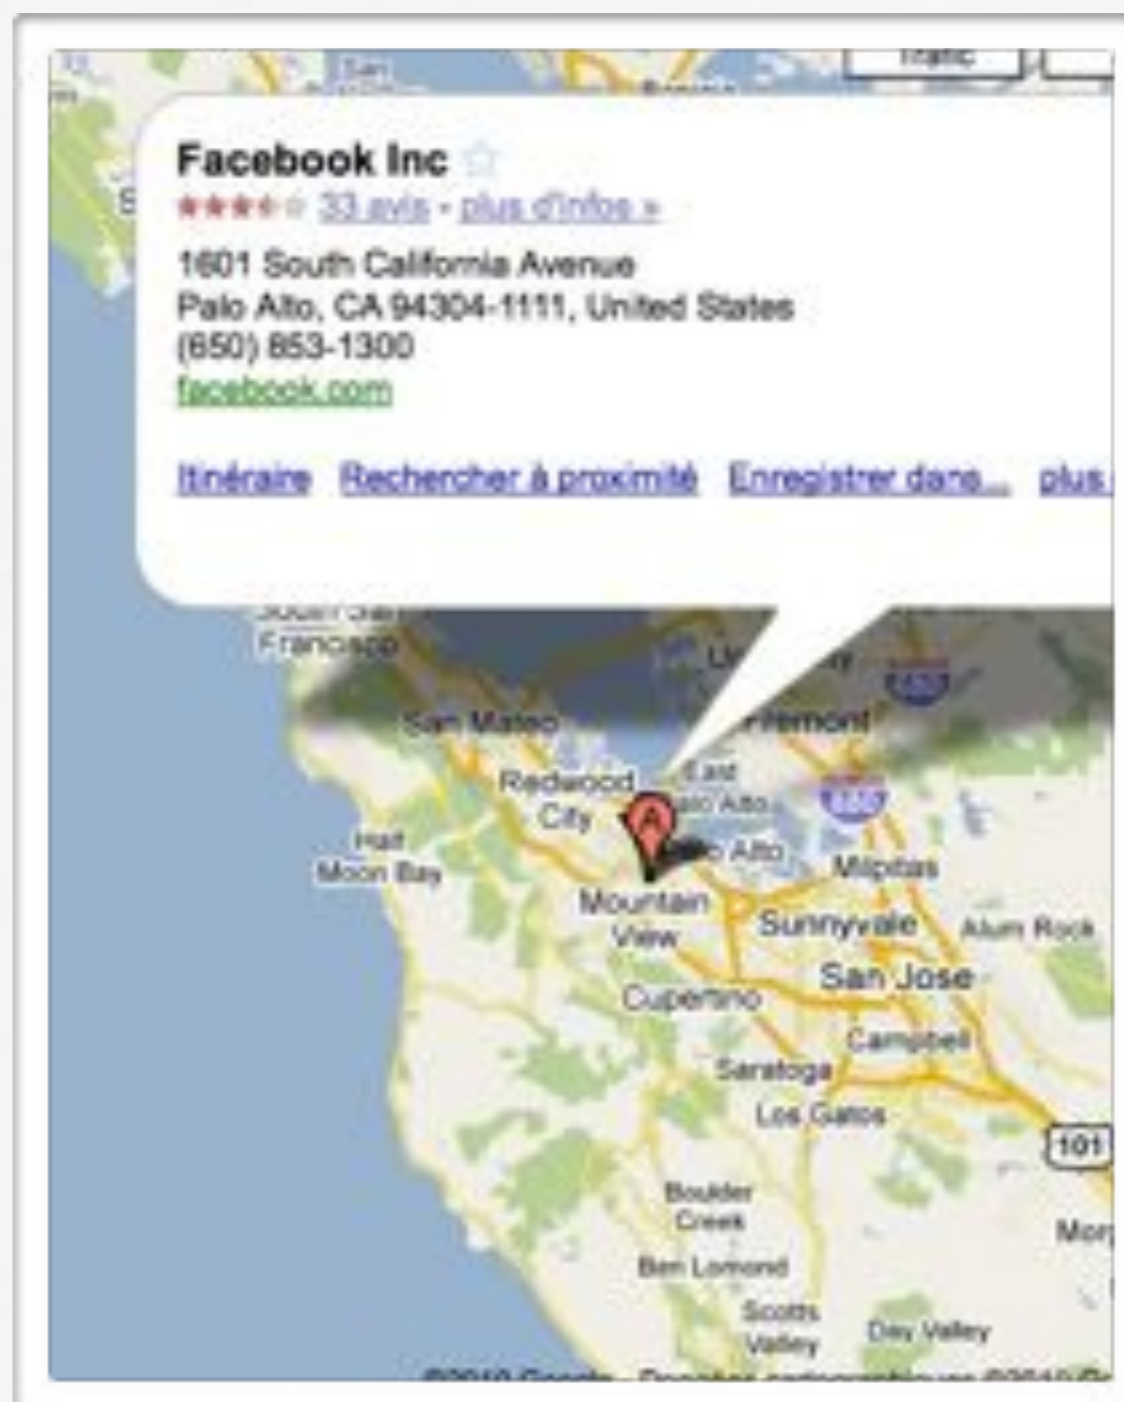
Trafic

Facebook Inc
33 avis - plus d'infos »
1601 South California Avenue
Palo Alto, CA 94304-1111, United States
(650) 853-1300
facebook.com

Itinéraire Rechercher à proximité Enregistrer dans... plus

South San Francisco
San Mateo
Fremont
Redwood City
East Palo Alto
Palo Alto
A
Half Moon Bay
Milpitas
Mountain View
Sunnyvale
Alum Rock
San Jose
Cupertino
Campbell
Saratoga
Los Gatos
101
Boulder Creek
Ben Lomond
Scotts Valley
Day Valley
Mor
©2010 Google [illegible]